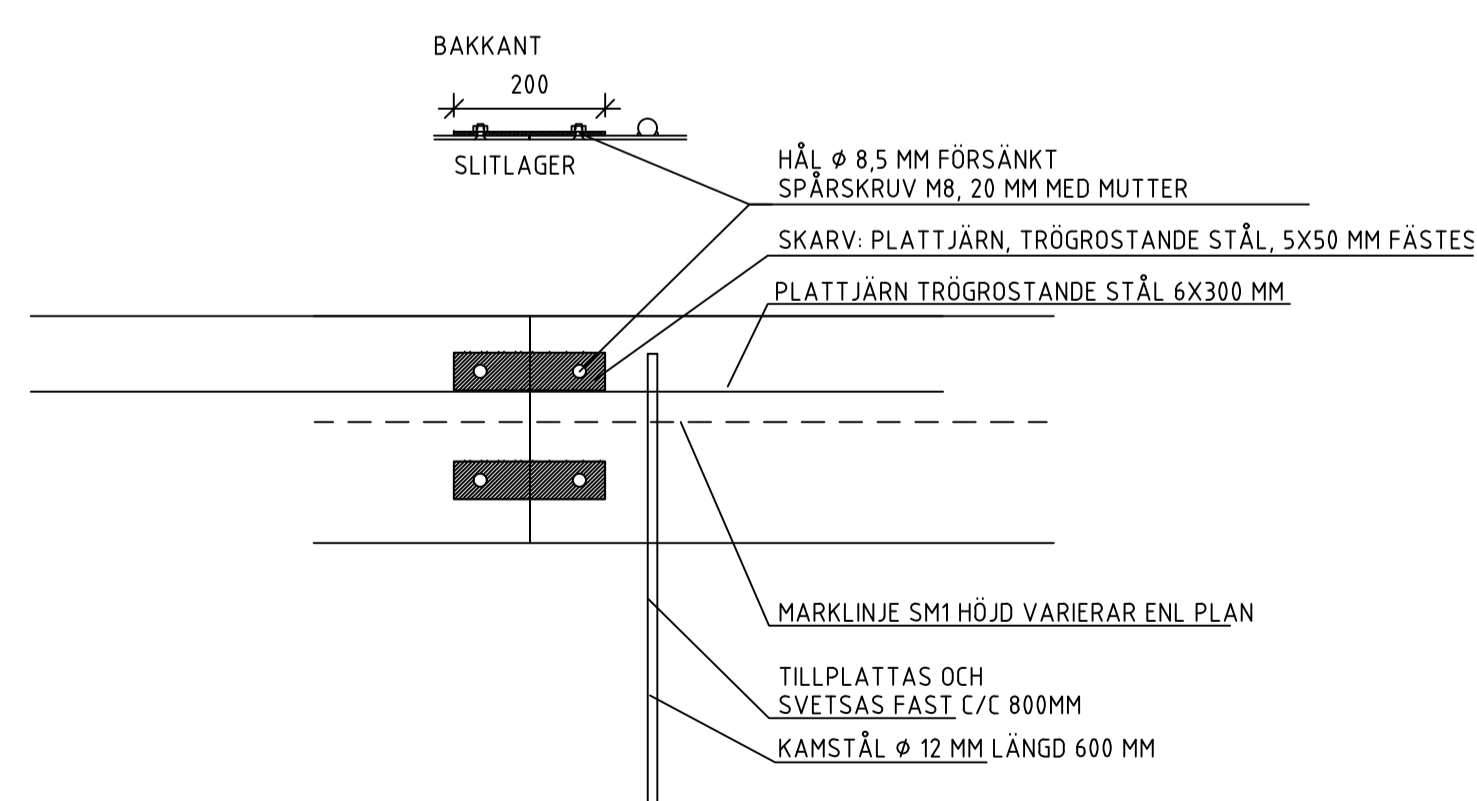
BAKKANT

200

SLITLAGER

HÅL $\phi$ 8,5 MM FÖRSÄNKT
SPÅRSKRUV M8, 20 MM MED MUTTER

SKARV: PLATTJÄRN, TRÖGROSTANDE STÅL, 5X50 MM FÄSTES

PLATTJÄRN TRÖGROSTANDE STÅL 6X300 MM

MARKLINJE SM1 HÖJD VARIERAR ENL PLAN

TILLPLATTAS OCH
SVETSAS FAST C/C 800MM

KAMSTÅL $\phi$ 12 MM LÄNGD 600 MM